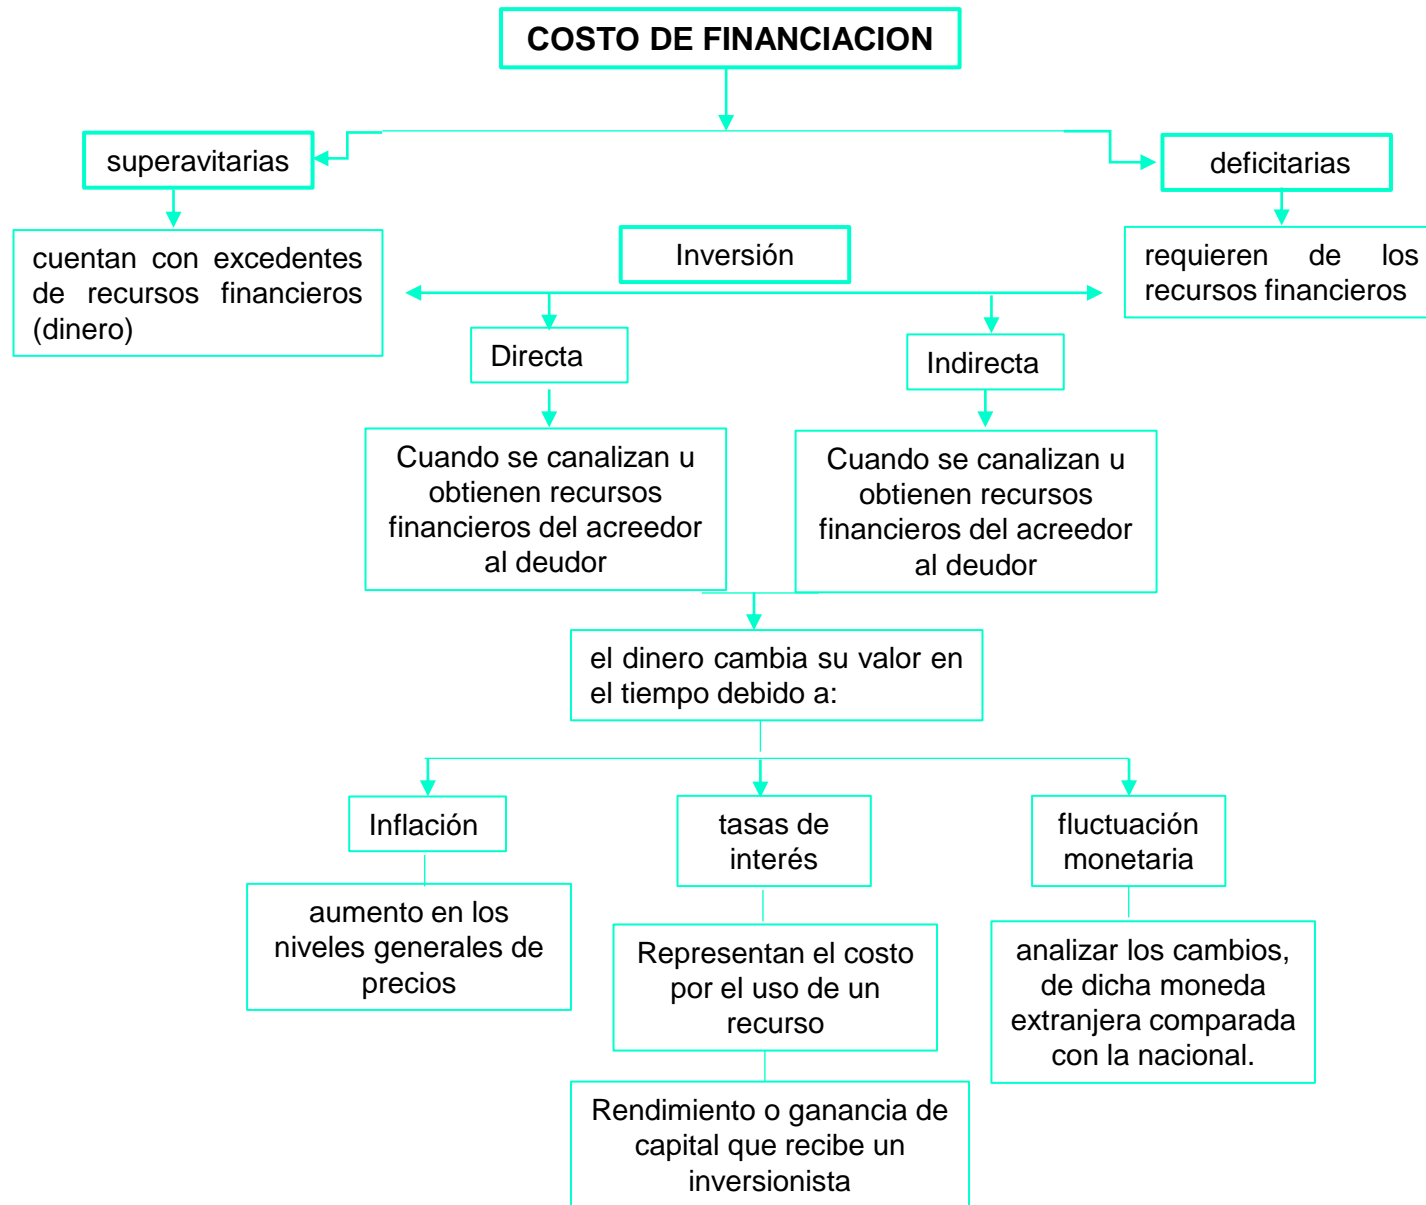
COSTO DE FINANCIACION

superavitarias

cuentan con excedentes de recursos financieros (dinero)

deficitarias

requieren de los recursos financieros

Inversión

Directa

Cuando se canalizan u obtienen recursos financieros del acreedor al deudor

Indirecta

Cuando se canalizan u obtienen recursos financieros del acreedor al deudor

el dinero cambia su valor en el tiempo debido a:

Inflación

aumento en los niveles generales de precios

tasas de interés

Representan el costo por el uso de un recurso

Rendimiento o ganancia de capital que recibe un inversionista

fluctuación monetaria

analizar los cambios, de dicha moneda extranjera comparada con la nacional.